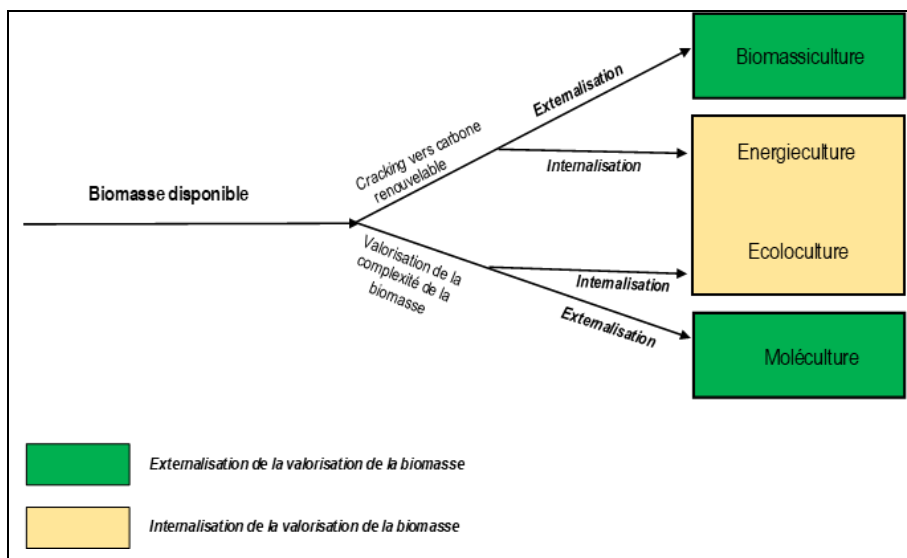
Biomasse disponible

Cracking vers carbone renouvelable

Externalisation

Internalisation

Valorisation de la complexité de la biomasse

Internalisation

Externalisation

Biomassiculture

Energieculture

Ecoloculture

Moléculture

Externalisation de la valorisation de la biomasse

Internalisation de la valorisation de la biomasse